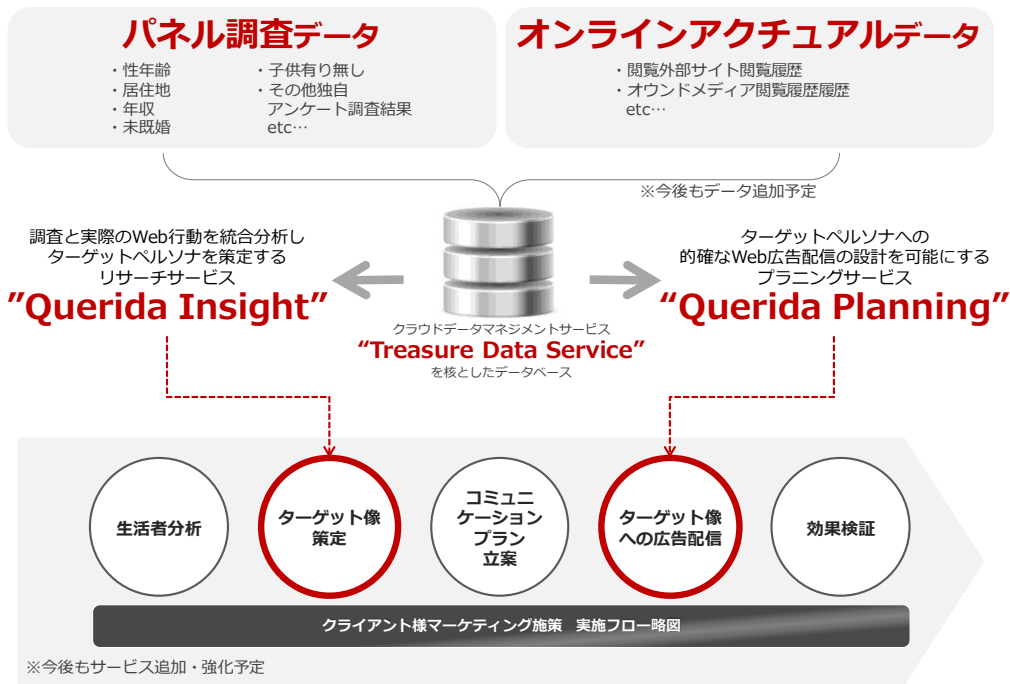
パネル調査データ

・性年齢
・居住地
・年収
・未既婚

・子供有り無し
・その他独自
アンケート調査結果
etc…

オンラインアクチュアルデータ

・閲覧外部サイト閲覧履歴
・オウンドメディア閲覧履歴履歴
etc…

※今後もデータ追加予定

調査と実際のWeb行動を統合分析し
ターゲットペルソナを策定する
リサーチサービス
"Querida Insight"

クラウドデータマネジメントサービス
"Treasure Data Service"
を核としたデータベース

ターゲットペルソナへの
的確なWeb広告配信の設計を可能にする
プラニングサービス
"Querida Planning"

生活者分析

ターゲット像
策定

コミュニ
ケーション
プラン
立案

ターゲット像
への広告配信

効果検証

クライアント様マーケティング施策　実施フロー略図

※今後もサービス追加・強化予定